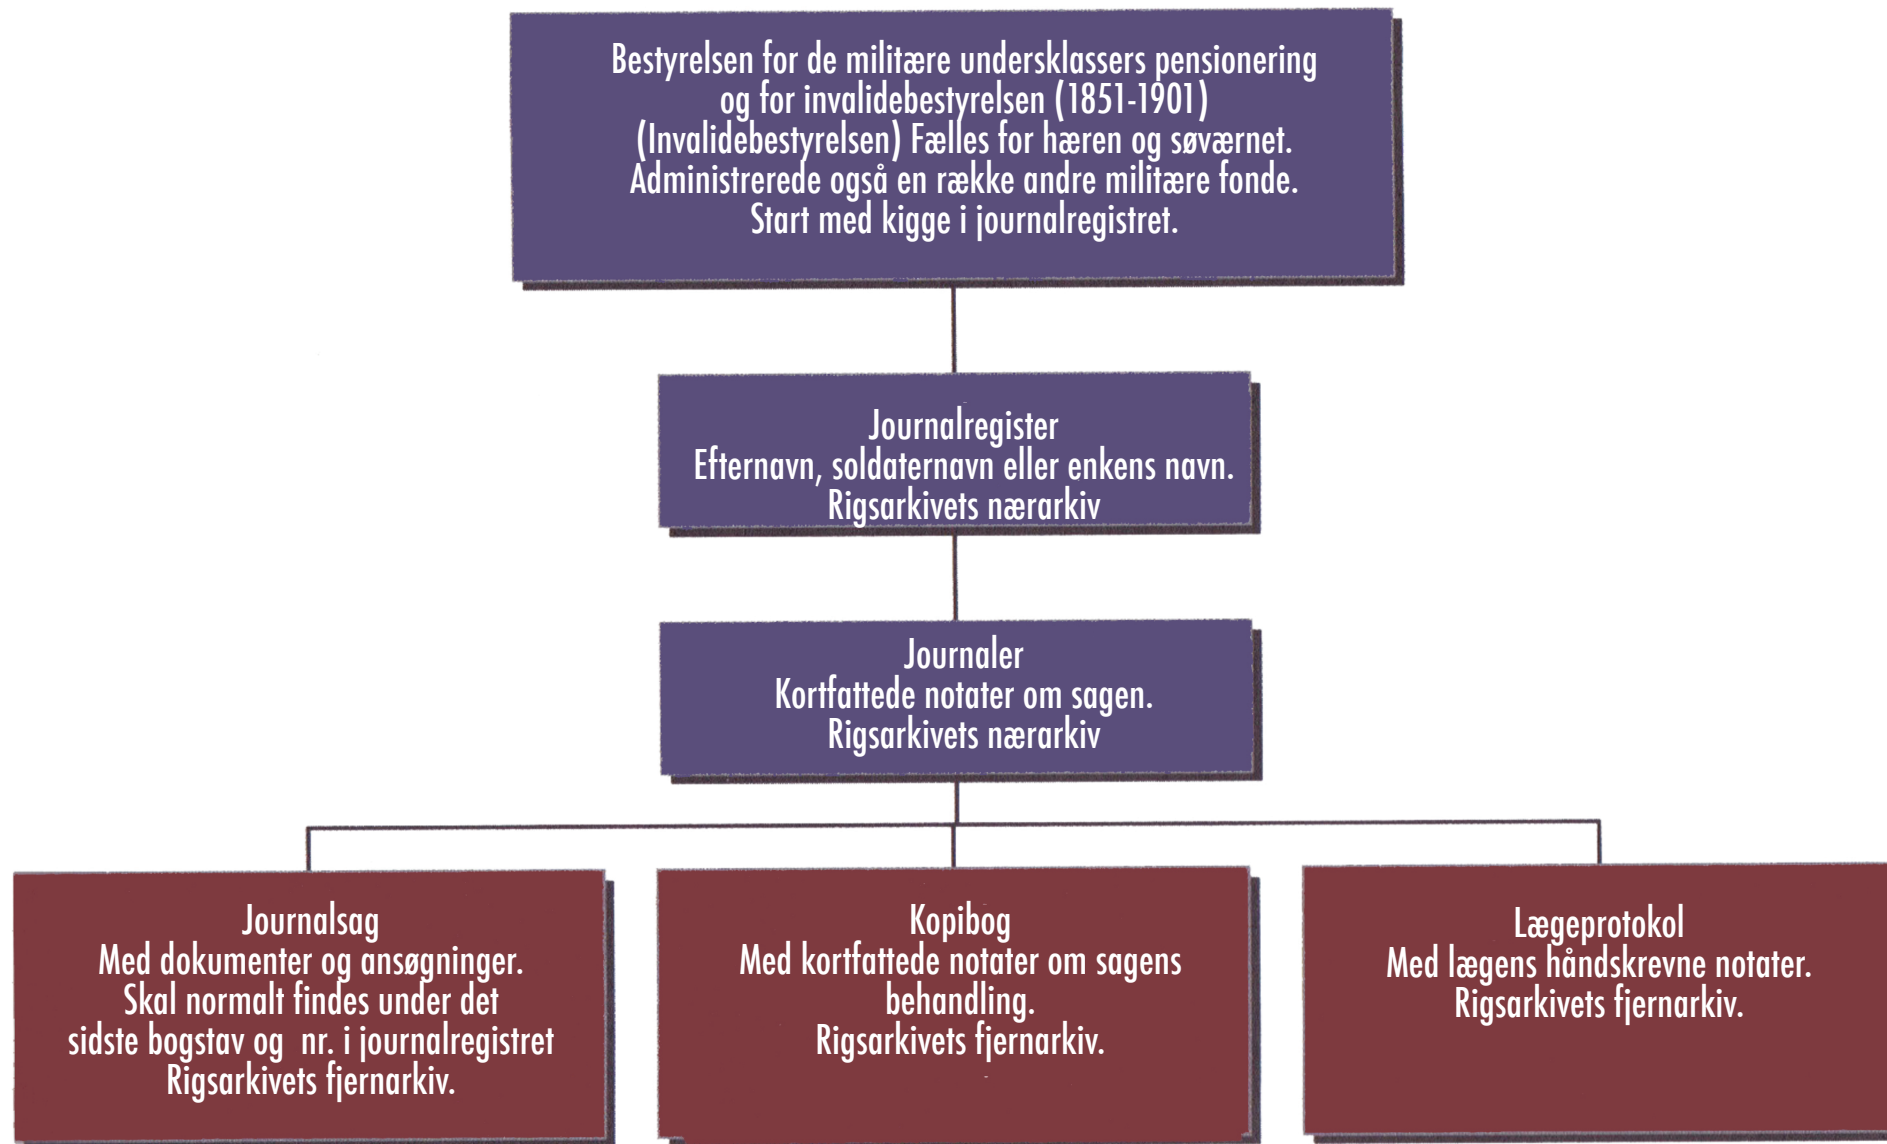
Bestyrelsen for de militære undersklassers pensionering og for invalidebestyrelsen (1851-1901) (Invalidebestyrelsen) Fælles for hæren og søværnet. Administrerede også en række andre militære fonde. Start med kigge i journalregistret.

Journalregister
Efternavn, soldaternavn eller enkens navn.
Rigsarkivets nærarkiv

Journaler
Kortfattede notater om sagen.
Rigsarkivets nærarkiv

Journalsag
Med dokumenter og ansøgninger.
Skal normalt findes under det sidste bogstav og nr. i journalregistret
Rigsarkivets fjernarkiv.

Kopibog
Med kortfattede notater om sagens behandling.
Rigsarkivets fjernarkiv.

Lægeprotokol
Med lægens håndskrevne notater.
Rigsarkivets fjernarkiv.